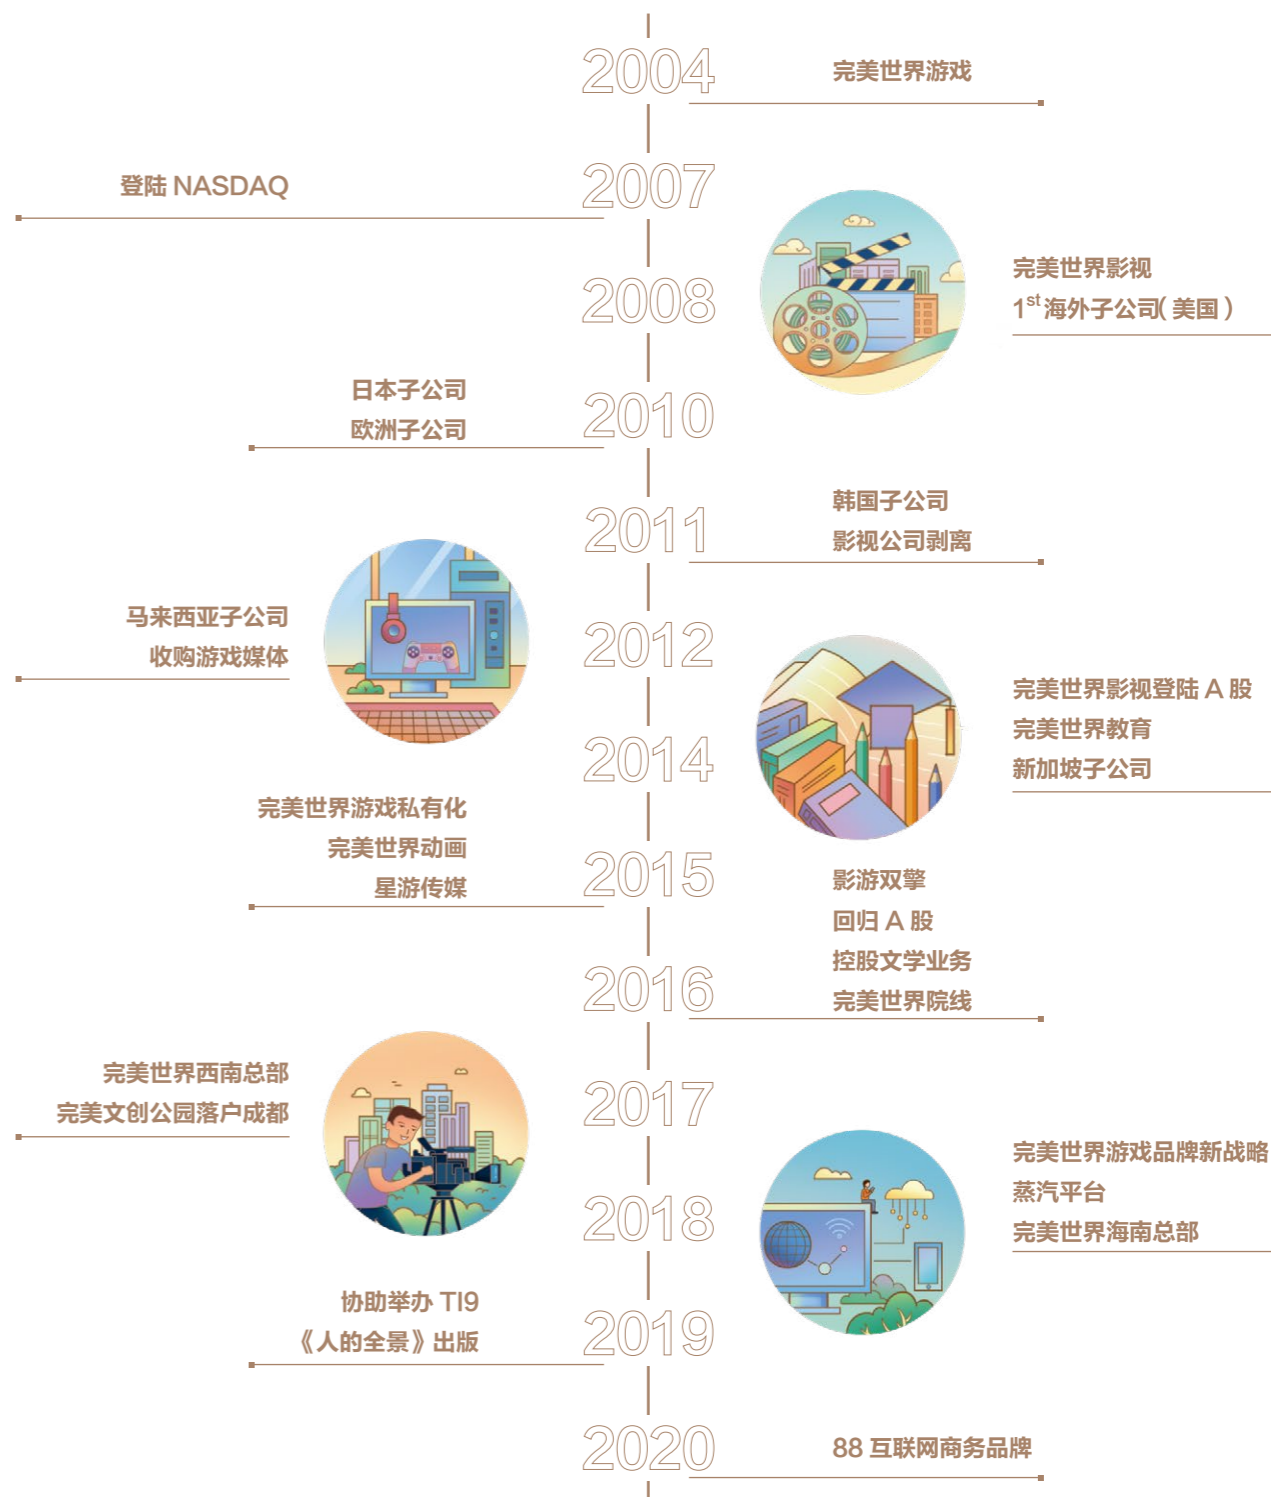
2004
完美世界游戏

登陆 NASDAQ
2007

2008
完美世界影视
$1^{st}$海外子公司( 美国 )

日本子公司
欧洲子公司
2010

2011
韩国子公司
影视公司剥离

马来西亚子公司
收购游戏媒体
2012

2014
完美世界影视登陆 A 股
完美世界教育
新加坡子公司

完美世界游戏私有化
完美世界动画
星游传媒
2015

影游双擎
回归 A 股
控股文学业务
完美世界院线
2016

完美世界西南总部
完美文创公园落户成都
2017

2018
完美世界游戏品牌新战略
蒸汽平台
完美世界海南总部

协助举办 TI9
《人的全景》出版
2019

2020
88 互联网商务品牌